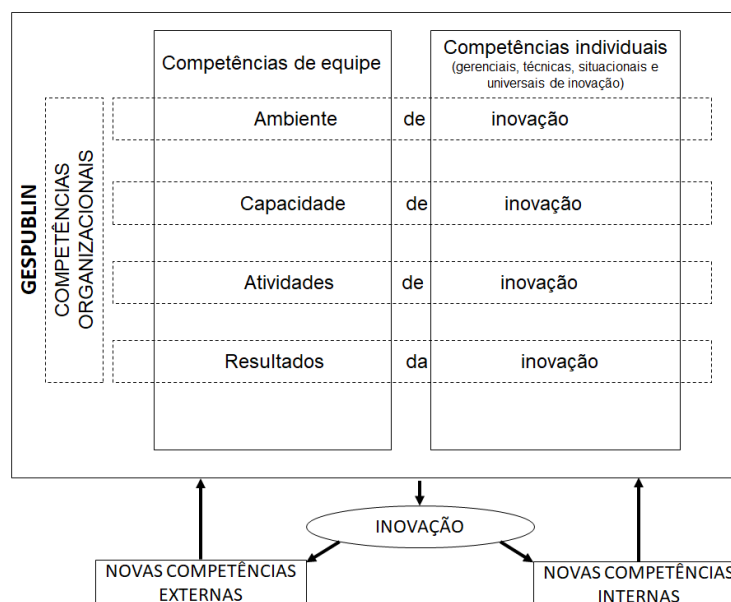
GESPUBLIN

COMPETÊNCIAS ORGANIZACIONAIS

Competências de equipe

Competências individuais
(gerenciais, técnicas, situacionais e universais de inovação)

Ambiente de inovação

Capacidade de inovação

Atividades de inovação

Resultados da inovação

INOVAÇÃO

NOVAS COMPETÊNCIAS EXTERNAS

NOVAS COMPETÊNCIAS INTERNAS